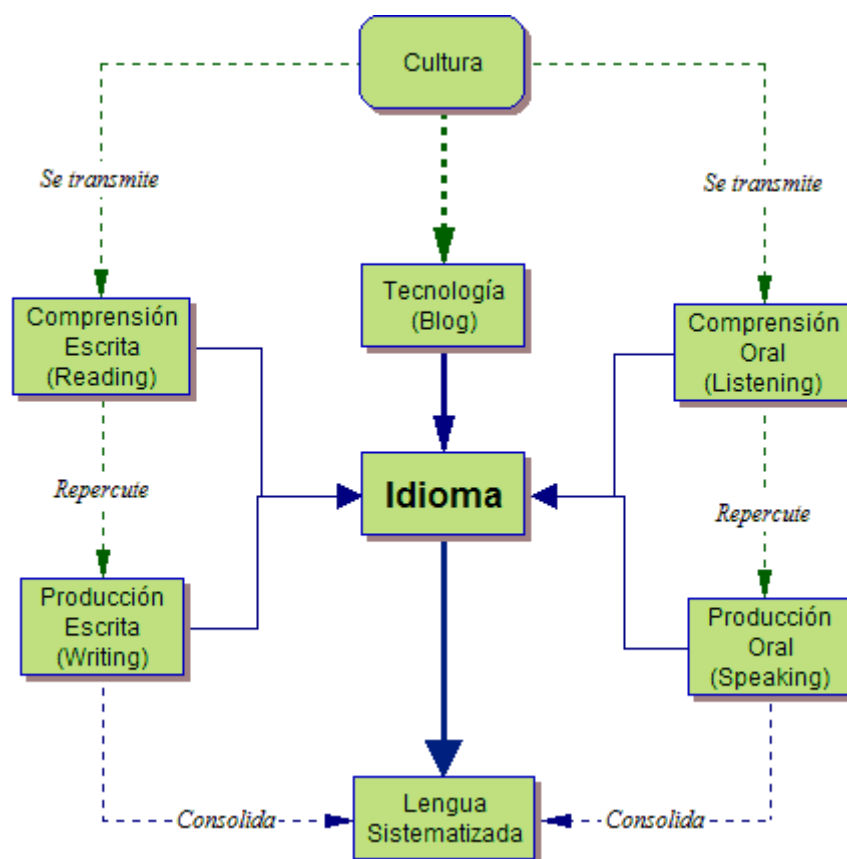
Cultura

Se transmite

Se transmite

Comprensión Escrita (Reading)

Tecnología (Blog)

Comprensión Oral (Listening)

Repercute

Idioma

Repercute

Producción Escrita (Writing)

Producción Oral (Speaking)

Consolida

Lengua Sistematizada

Consolida